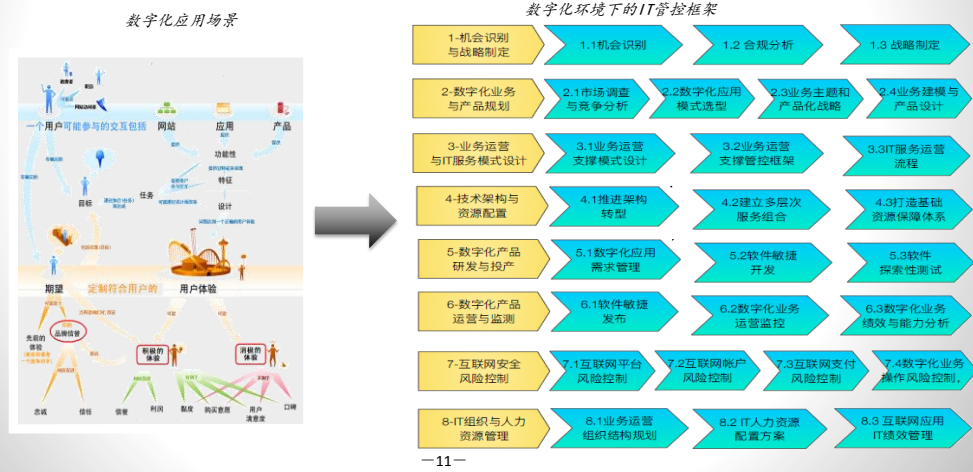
数字化应用场景

一个用户可能参与的交互包括 网站 应用 产品

功能性

特征

目标 任务

设计

期望 定制符合用户的 用户体验

先前的体验

品牌情誉

积极的体验

消极的体验

忠诚 信任 信誉 利润 黏度 购买意愿 用户满意度 口碑

数字化环境下的IT管控框架

1-机会识别与战略制定 | 1.1机会识别 | 1.2 合规分析 | 1.3 战略制定

2-数字化业务与产品规划 | 2.1市场调查与竞争分析 | 2.2数字化应用模式选型 | 2.3业务主题和产品化战略 | 2.4业务建模与产品设计

3-业务运营与IT服务模式设计 | 3.1业务运营支撑模式设计 | 3.2业务运营支撑管控框架 | 3.3IT服务运营流程

4-技术架构与资源配置 | 4.1推进架构转型 | 4.2建立多层次服务组合 | 4.3打造基础资源保障体系

5-数字化产品研发与投产 | 5.1数字化应用需求管理 | 5.2软件敏捷开发 | 5.3软件探索性测试

6-数字化产品运营与监测 | 6.1软件敏捷发布 | 6.2数字化业务运营监控 | 6.3数字化业务绩效与能力分析

7-互联网安全风险控制 | 7.1互联网平台风险控制 | 7.2互联网帐户风险控制 | 7.3互联网支付风险控制 | 7.4数字化业务操作风险控制，

8-IT组织与人力资源管理 | 8.1业务运营组织结构规划 | 8.2 IT人力资源配置方案 | 8.3 互联网应用IT绩效管理

—11—